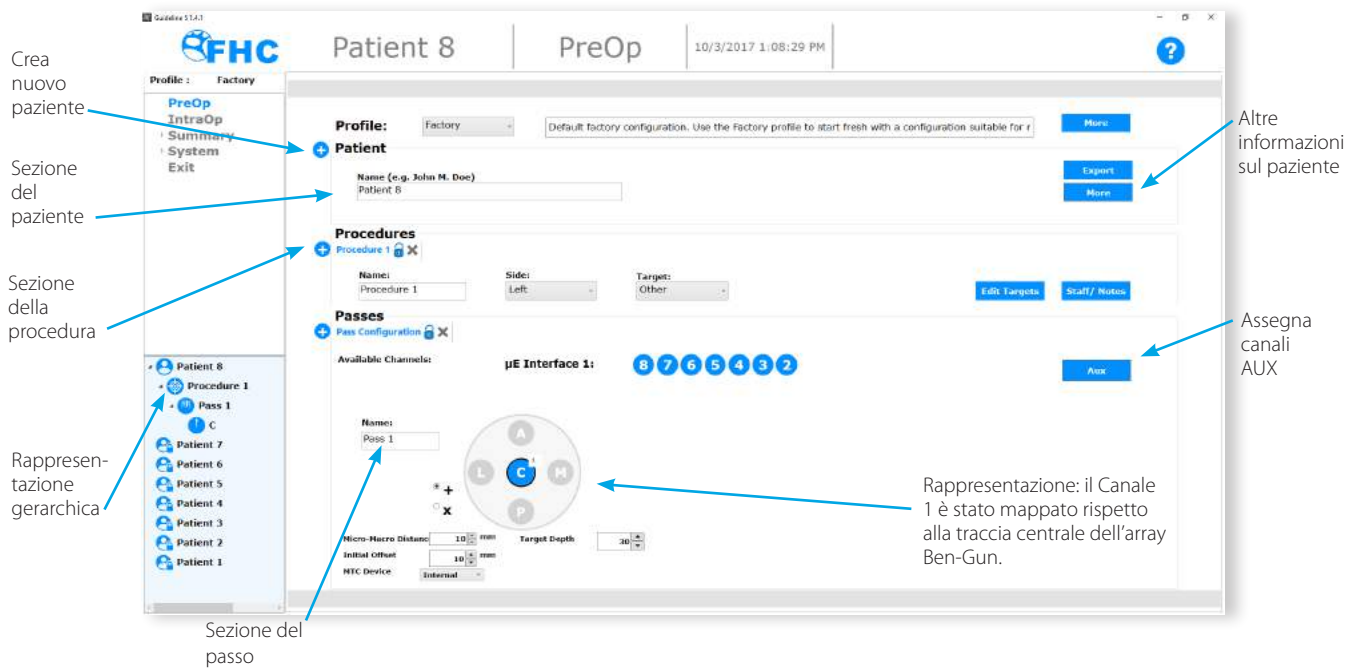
Guideline 5.1.4.1

FHC

Patient 8

PreOp

10/3/2017 1:08:29 PM

?

Profile : Factory

PreOp
IntraOp
Summary
System
Exit

Crea nuovo paziente

Sezione del paziente

Sezione della procedura

Rappresentazione gerarchica

Profile: Factory

Default factory configuration. Use the Factory profile to start fresh with a configuration suitable for r

More

Patient

Export

More

Name (e.g. John M. Doe)

Patient 8

Altre informazioni sul paziente

Procedures

Procedure 1

Name: Procedure 1

Side: Left

Target: Other

Edit Targets

Staff/ Notes

Passes

Pass Configuration

Available Channels:

µE Interface 1:

8 7 6 5 4 3 2

Aux

Assegna canali AUX

Name: Pass 1

A L C M P

+

x

Micro-Macro Distanc 10 mm

Initial Offset 10 mm

NTC Device Internal

Target Depth 30

Rappresentazione: il Canale 1 è stato mappato rispetto alla traccia centrale dell'array Ben-Gun.

Patient 8
Procedure 1
Pass 1
C
Patient 7
Patient 6
Patient 5
Patient 4
Patient 3
Patient 2
Patient 1

Sezione del passo